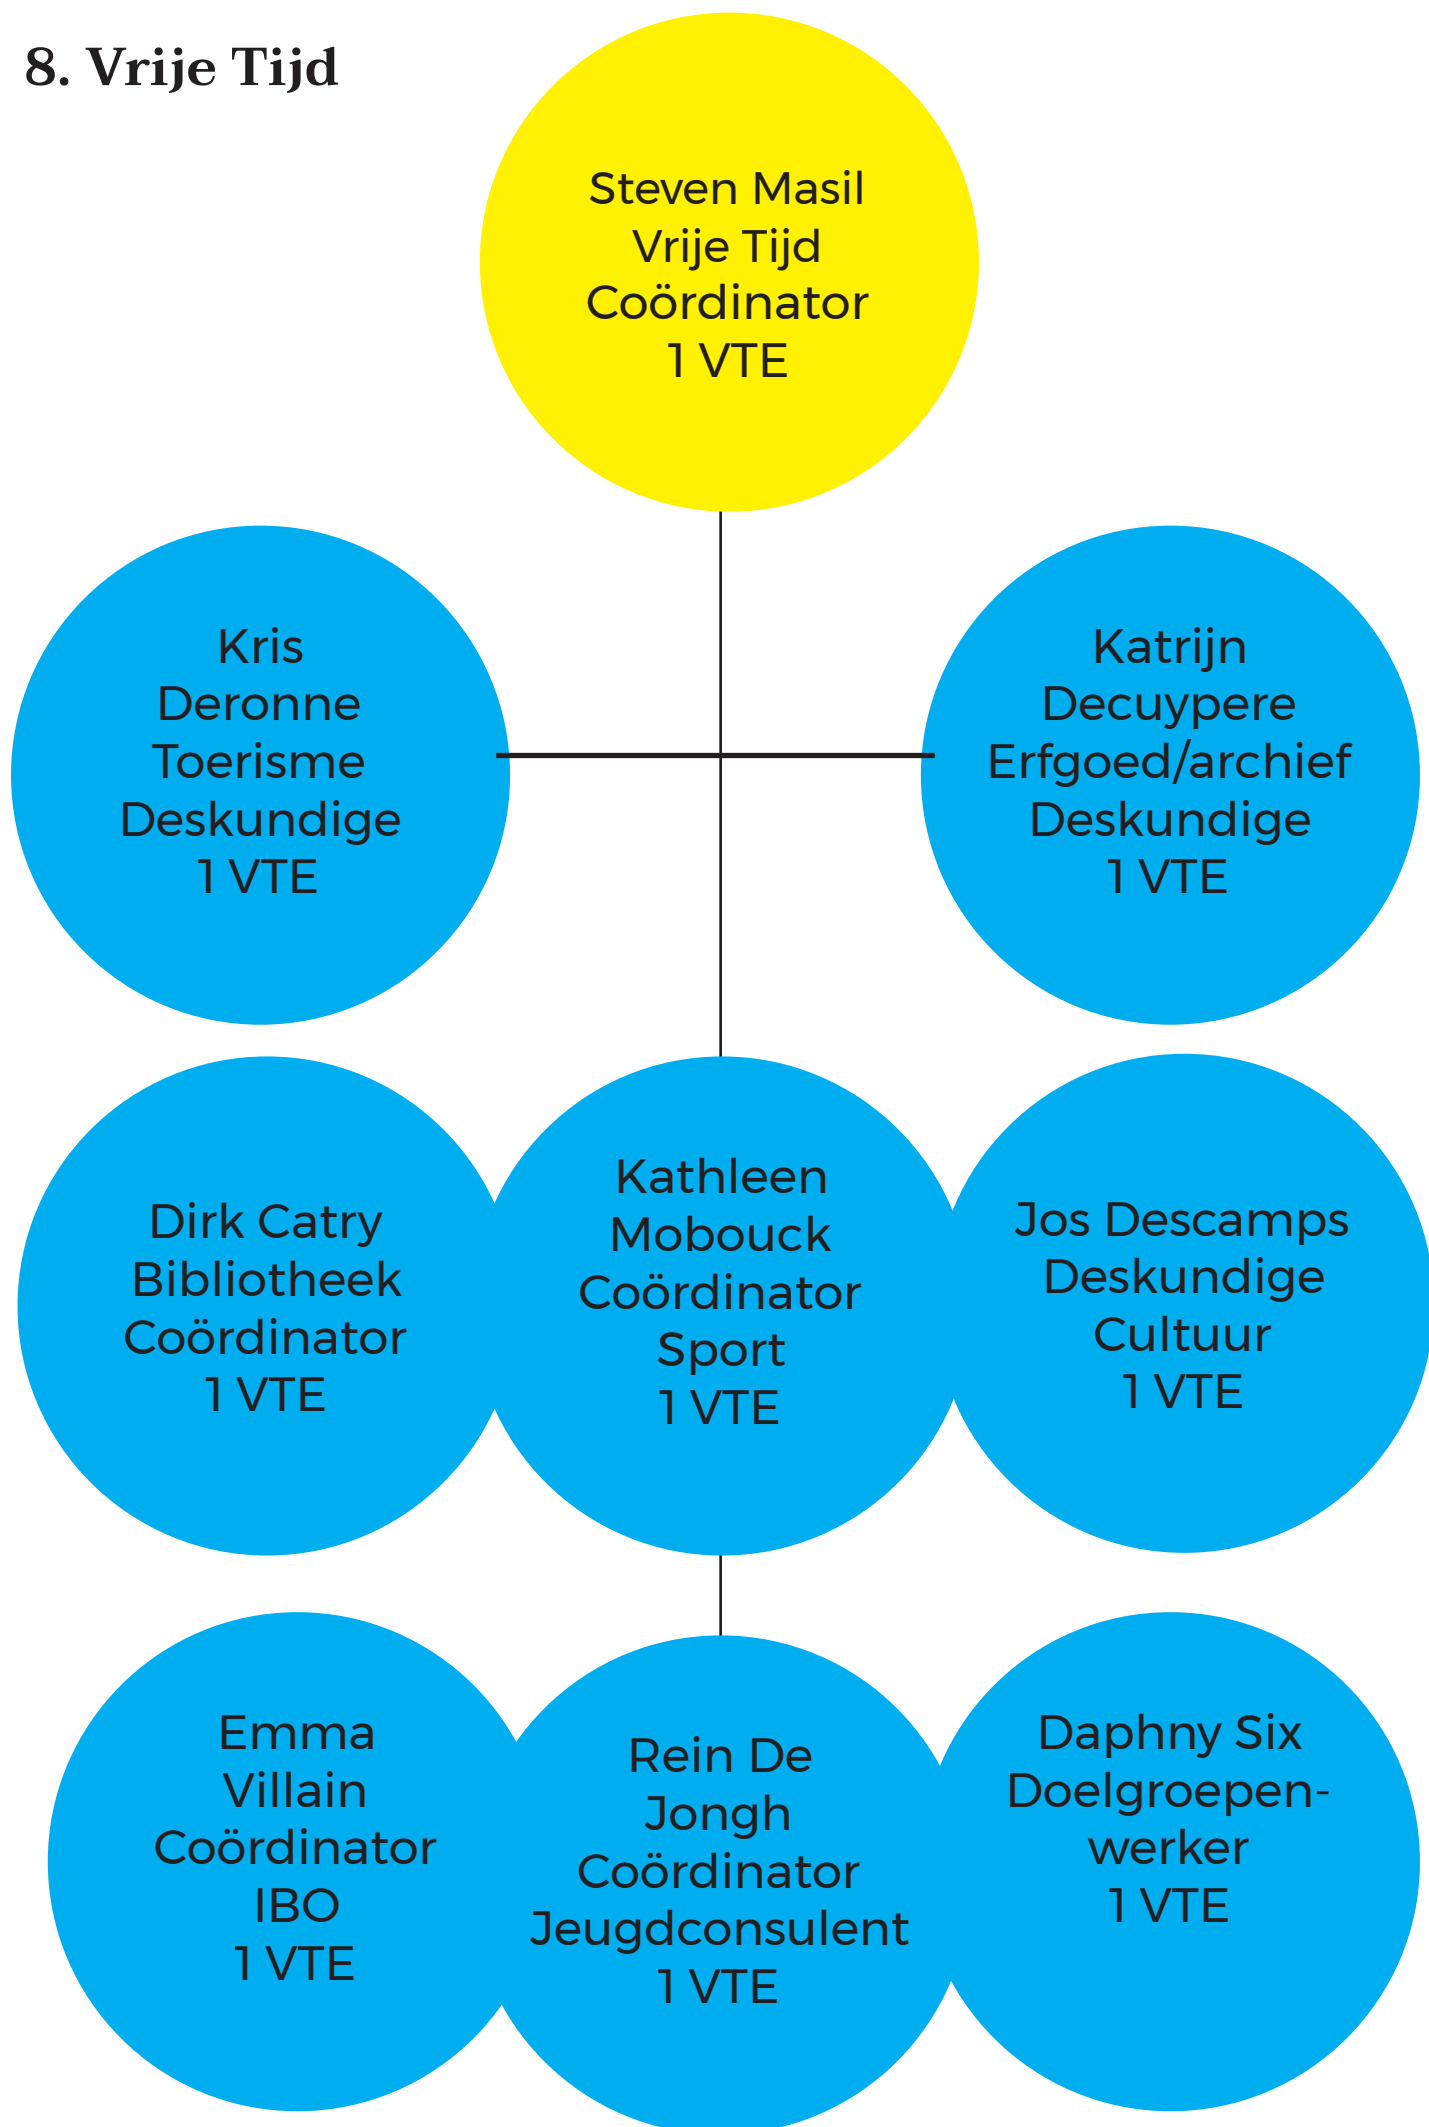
8. Vrije Tijd

Steven Masil
Vrije Tijd
Coördinator
1 VTE

Kris
Deronne
Toerisme
Deskundige
1 VTE

Katrijn
Decuypere
Erfgoed/archief
Deskundige
1 VTE

Dirk Catry
Bibliotheek
Coördinator
1 VTE

Kathleen
Mobouck
Coördinator
Sport
1 VTE

Jos Descamps
Deskundige
Cultuur
1 VTE

Emma
Villain
Coördinator
IBO
1 VTE

Rein De
Jongh
Coördinator
Jeugdconsulent
1 VTE

Daphny Six
Doelgroepenwerker
1 VTE